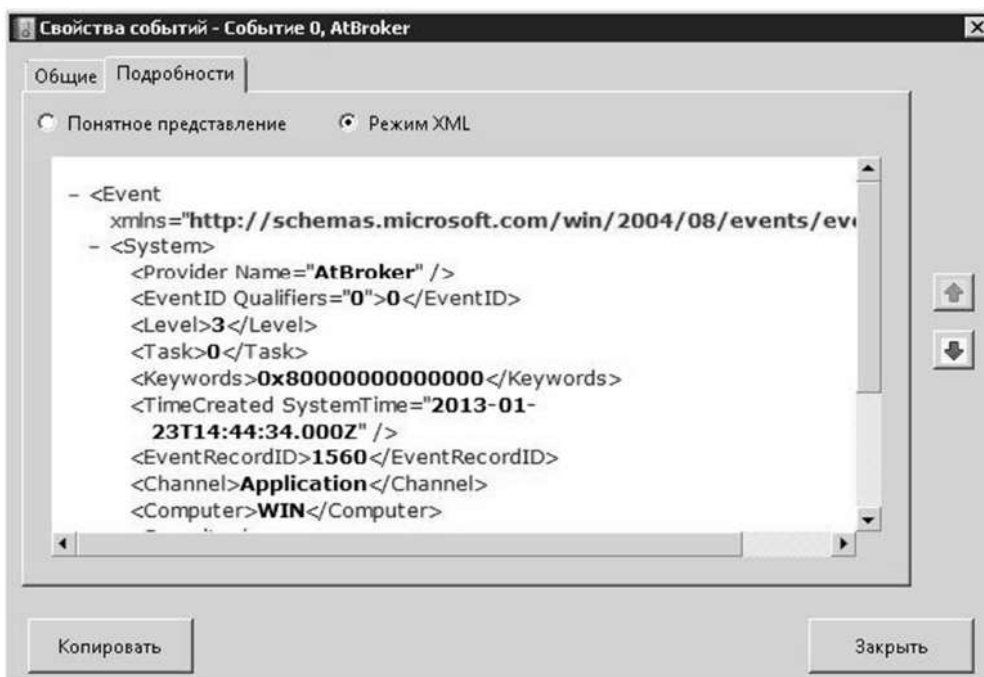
Свойства событий - Событие 0, AtBroker

Общие | Подробности

Понятное представление   Режим XML

- <Event
xmlns="http://schemas.microsoft.com/win/2004/08/events/ev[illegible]
- <System>
<Provider Name="AtBroker" />
<EventID Qualifiers="0">0</EventID>
<Level>3</Level>
<Task>0</Task>
<Keywords>0x80000000000000</Keywords>
<TimeCreated SystemTime="2013-01-23T14:44:34.000Z" />
<EventRecordID>1560</EventRecordID>
<Channel>Application</Channel>
<Computer>WIN</Computer>
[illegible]

Копировать

Закрыть